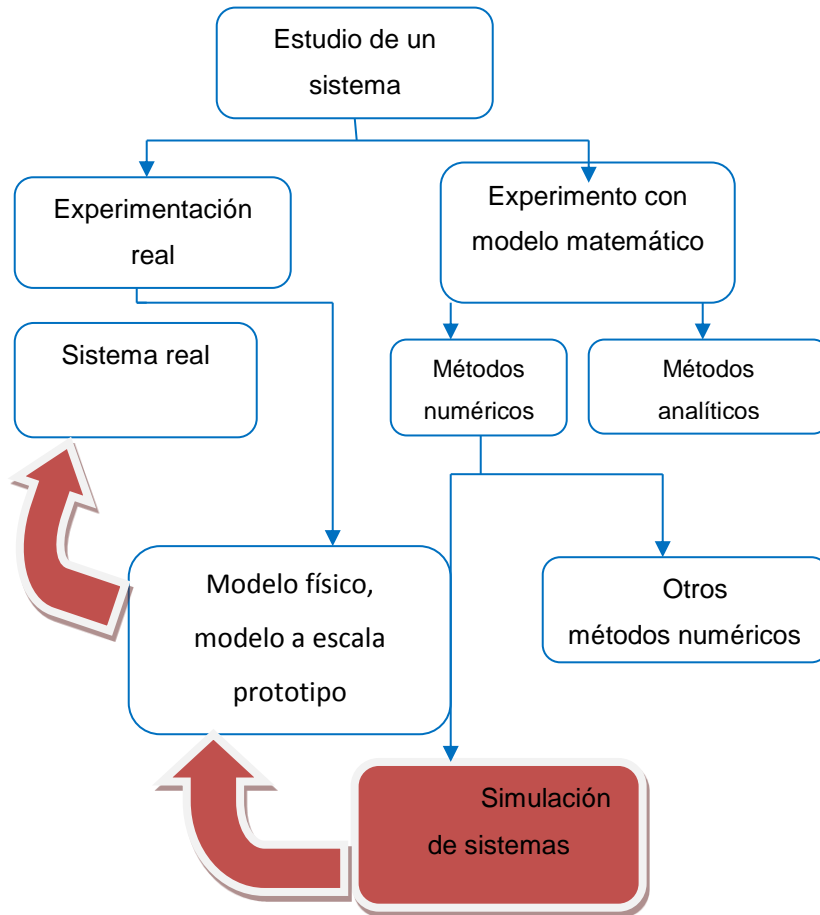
Estudio de un sistema

Experimentación real

Experimento con modelo matemático

Sistema real

Métodos numéricos

Métodos analíticos

Modelo físico, modelo a escala prototipo

Otros métodos numéricos

Simulación de sistemas